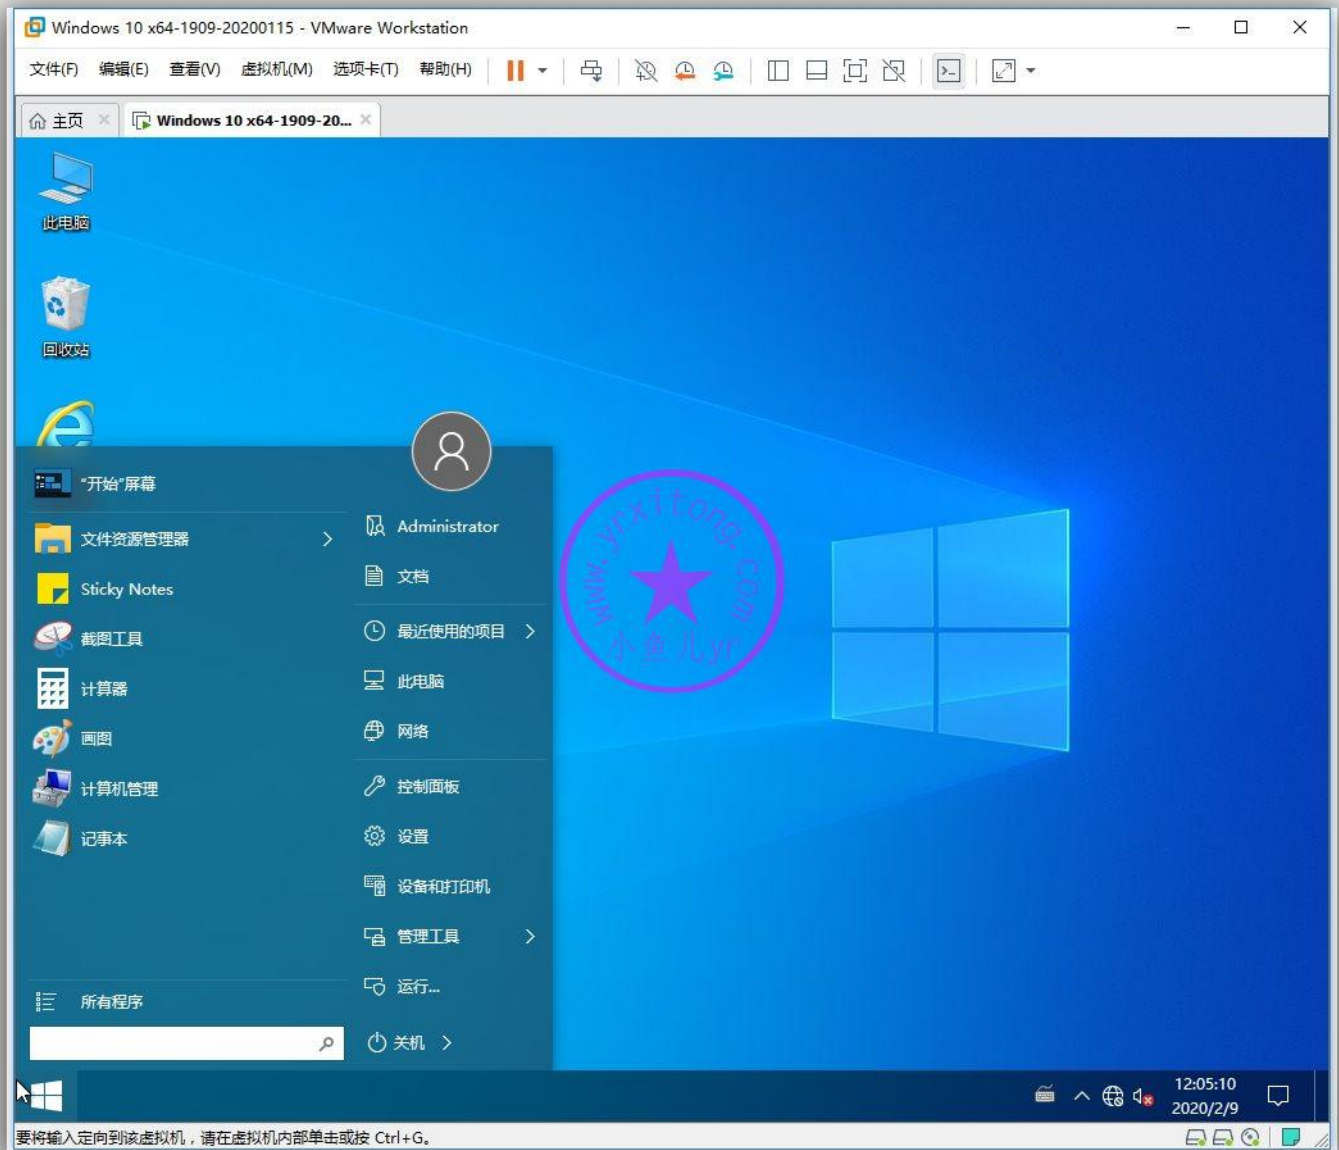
Windows 10 x64-1909-20200115 - VMware Workstation

文件(F) 编辑(E) 查看(V) 虚拟机(M) 选项卡(T) 帮助(H)

主页
Windows 10 x64-1909-20...

此电脑
回收站

"开始"屏幕
文件资源管理器
Sticky Notes
截图工具
计算器
画图
计算机管理
记事本

所有程序

Administrator
文档
最近使用的项目
此电脑
网络
控制面板
设置
设备和打印机
管理工具
运行...
关机

www.yrxitong.com
小鱼儿yr

12:05:10
2020/2/9

要将输入定向到该虚拟机，请在虚拟机内部单击或按 Ctrl+G。